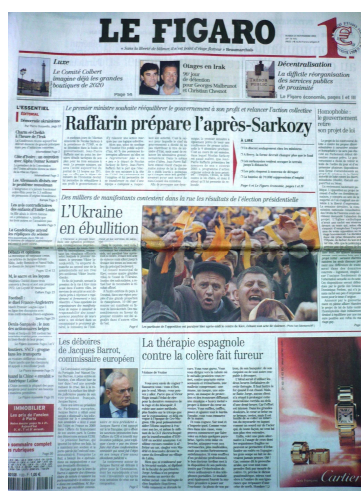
LE FIGARO

Luxe
Le Comité Colbert imagine déjà les grandes boutiques de 2020

Otages en Irak

Décentralisation
La difficile réorganisation des services publics de proximité

L'ESSENTIEL

Raffarin prépare l'après-Sarkozy

À LIRE

L'Ukraine en ébullition

Les déboires de Jacques Barrot, commissaire européen

La thérapie espagnole contre la colère fait fureur

Cartier